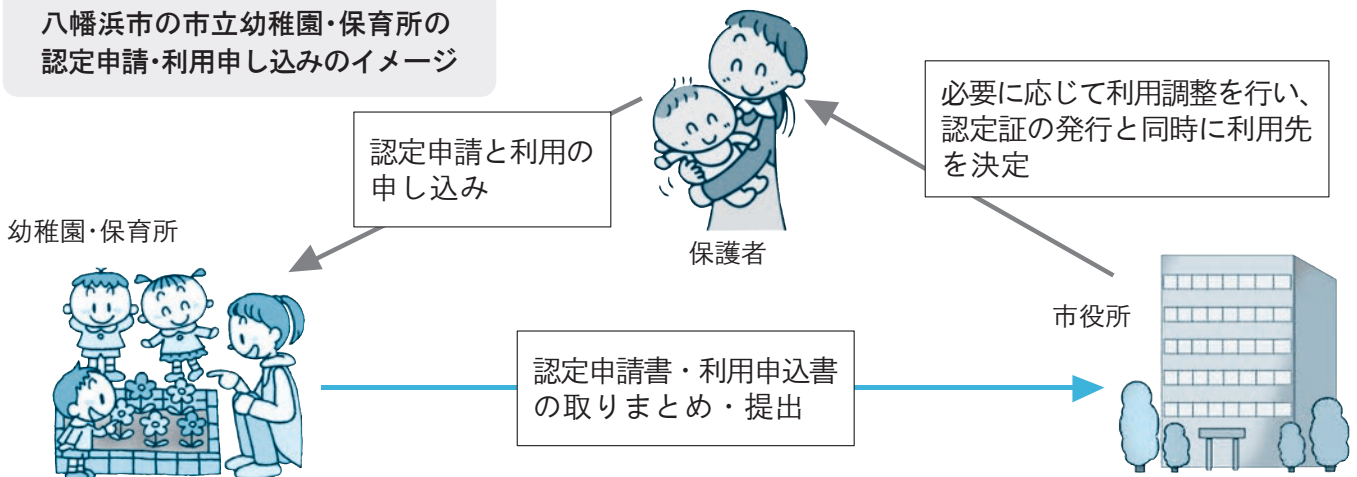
八幡浜市の市立幼稚園・保育所の認定申請・利用申し込みのイメージ

認定申請と利用の申し込み

保護者

必要に応じて利用調整を行い、認定証の発行と同時に利用先を決定

幼稚園・保育所

市役所

認定申請書・利用申込書の取りまとめ・提出